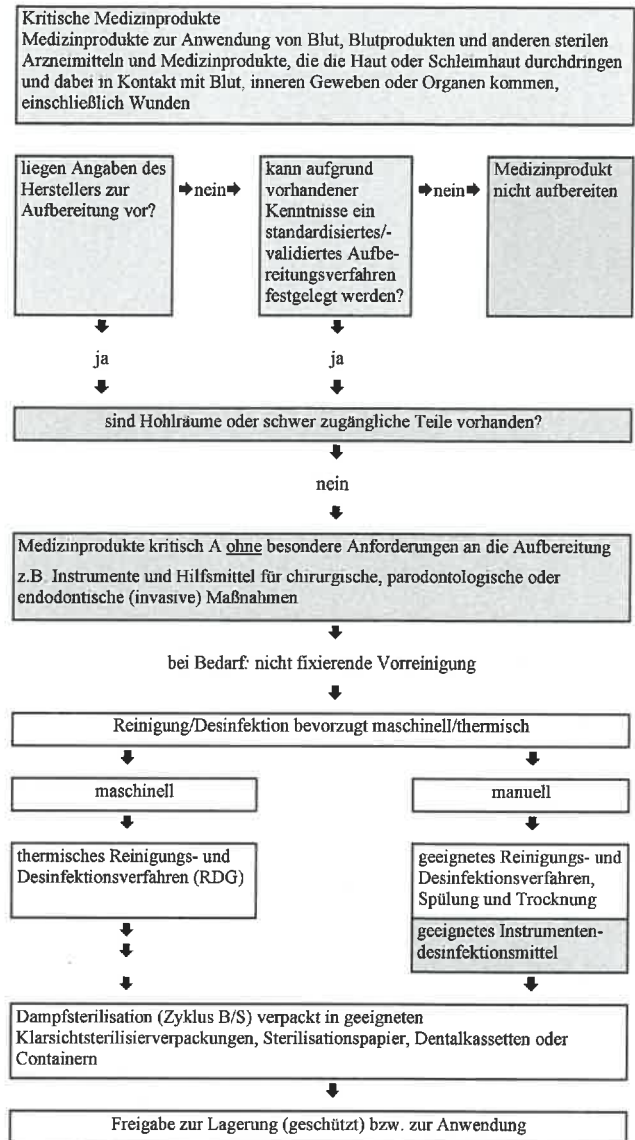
Kritische Medizinprodukte
Medizinprodukte zur Anwendung von Blut, Blutprodukten und anderen sterilen Arzneimitteln und Medizinprodukte, die die Haut oder Schleimhaut durchdringen und dabei in Kontakt mit Blut, inneren Geweben oder Organen kommen, einschließlich Wunden

liegen Angaben des Herstellers zur Aufbereitung vor?

➡nein➡

kann aufgrund vorhandener Kenntnisse ein standardisiertes/-validiertes Aufbereitungsverfahren festgelegt werden?

➡nein➡

Medizinprodukt nicht aufbereiten

ja

ja

sind Hohlräume oder schwer zugängliche Teile vorhanden?

nein

Medizinprodukte kritisch A ohne besondere Anforderungen an die Aufbereitung
z.B. Instrumente und Hilfsmittel für chirurgische, parodontologische oder endodontische (invasive) Maßnahmen

bei Bedarf: nicht fixierende Vorreinigung

Reinigung/Desinfektion bevorzugt maschinell/thermisch

maschinell

manuell

thermisches Reinigungs- und Desinfektionsverfahren (RDG)

geeignetes Reinigungs- und Desinfektionsverfahren, Spülung und Trocknung

geeignetes Instrumentendesinfektionsmittel

Dampfsterilisation (Zyklus B/S) verpackt in geeigneten Klarsichtsterilisierverpackungen, Sterilisationspapier, Dentalkassetten oder Containern

Freigabe zur Lagerung (geschützt) bzw. zur Anwendung